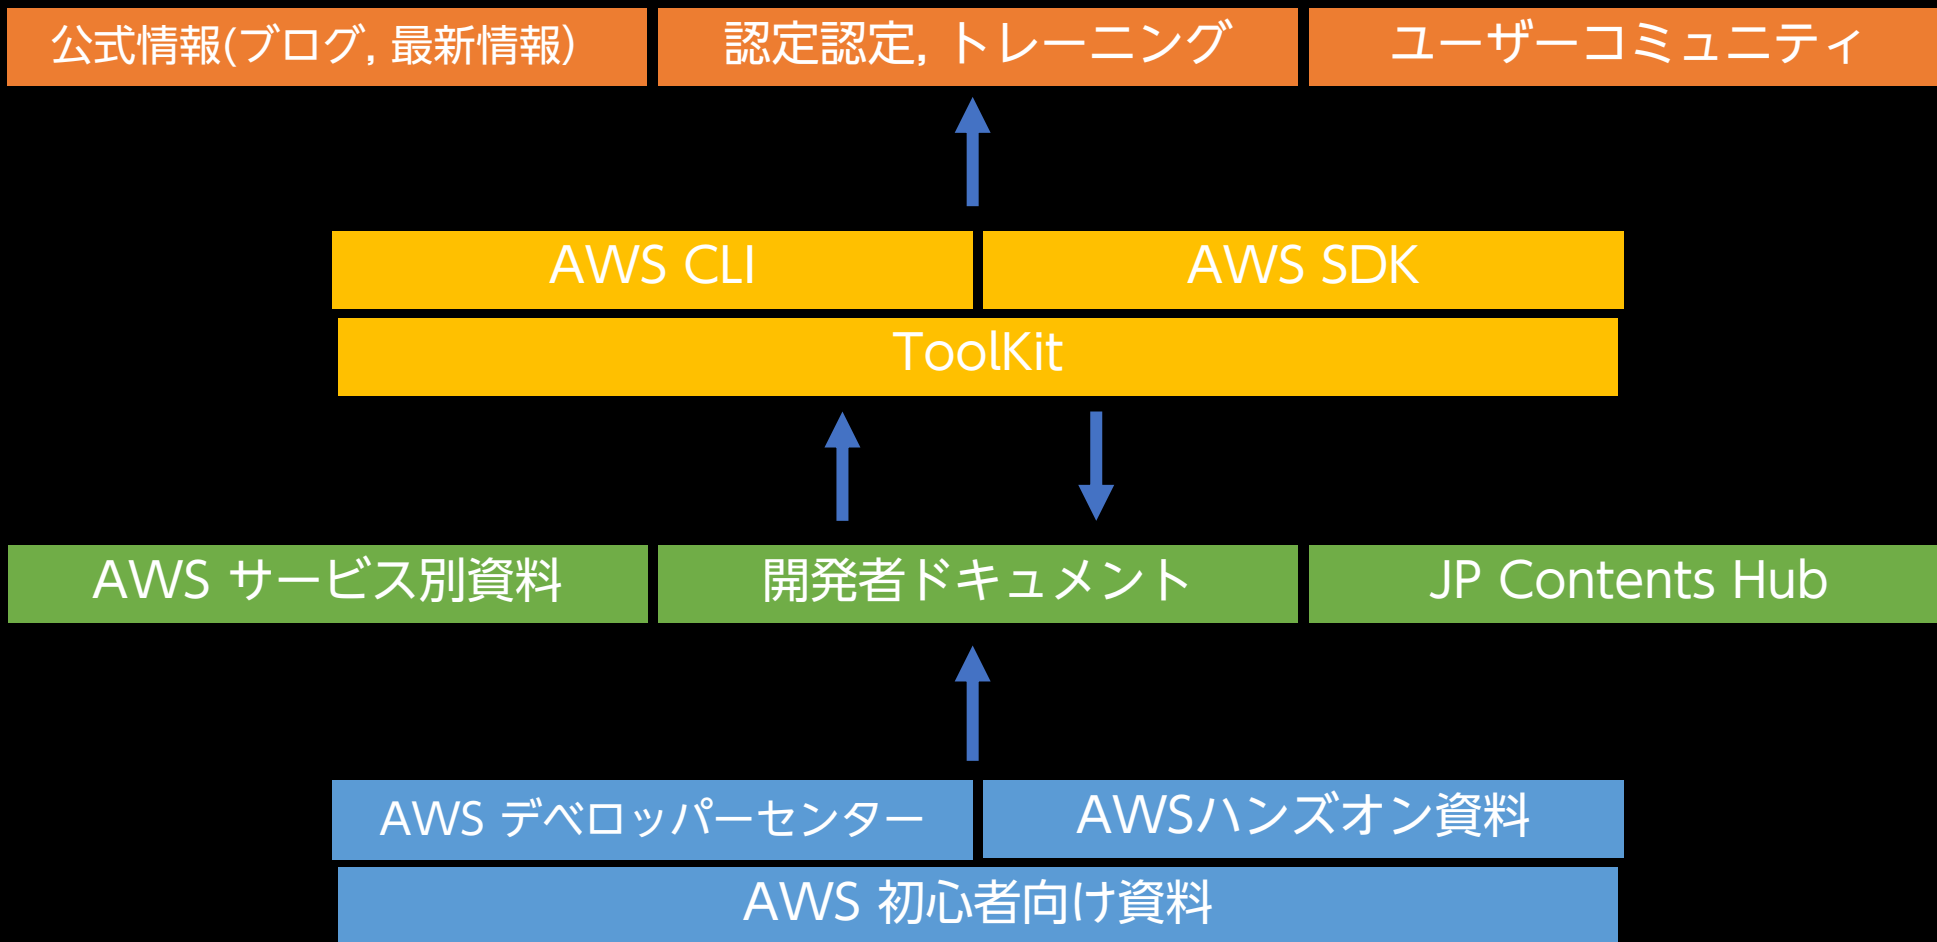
公式情報(ブログ, 最新情報)

認定認定, トレーニング

ユーザーコミュニティ

AWS CLI

AWS SDK

ToolKit

AWS サービス別資料

開発者ドキュメント

JP Contents Hub

AWS デベロッパーセンター

AWSハンズオン資料

AWS 初心者向け資料